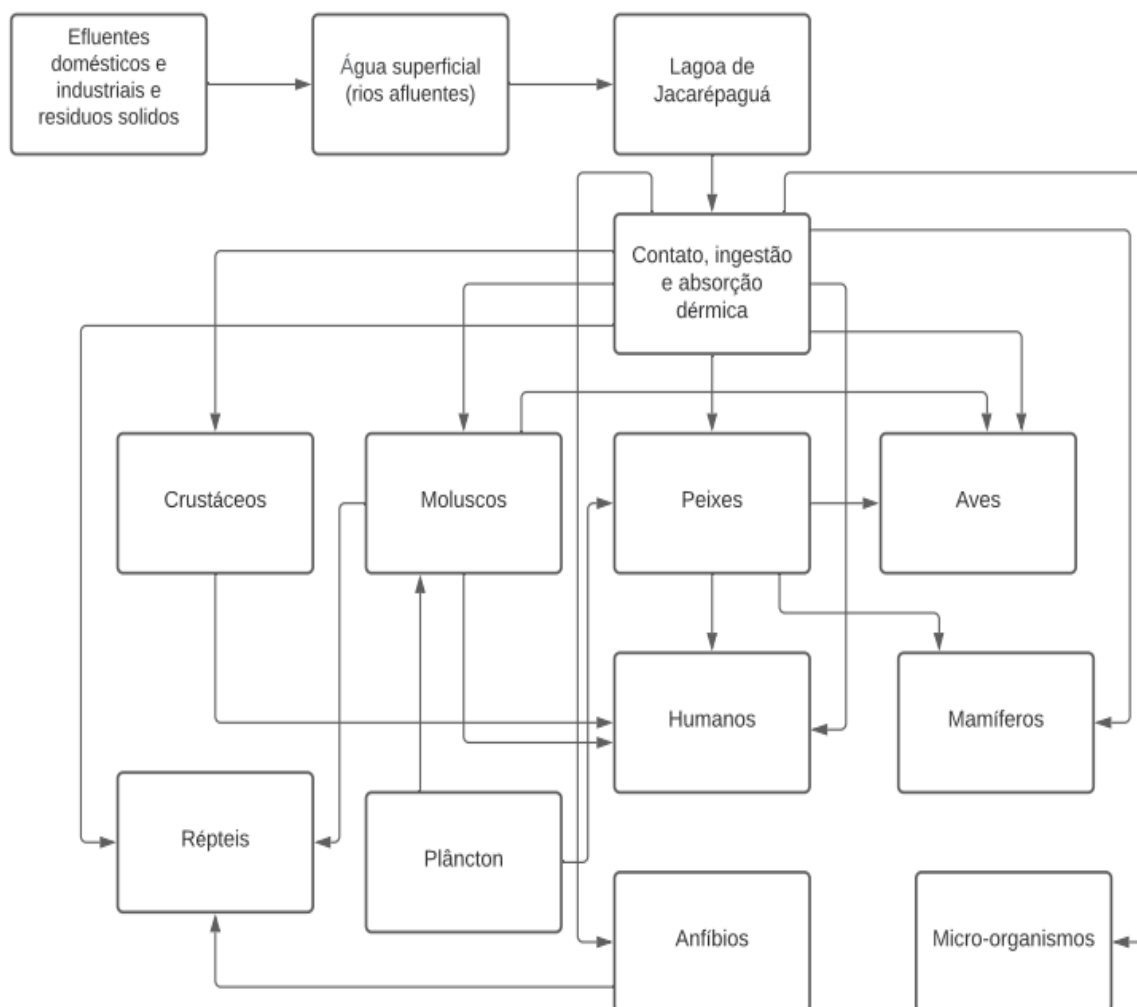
Efluentes domésticos e industriais e residuos solidos

Água superficial (rios afluentes)

Lagoa de Jacarépaguá

Contato, ingestão e absorção dérmica

Crustáceos

Moluscos

Peixes

Aves

Humanos

Mamíferos

Répteis

Plâncton

Anfíbios

Micro-organismos